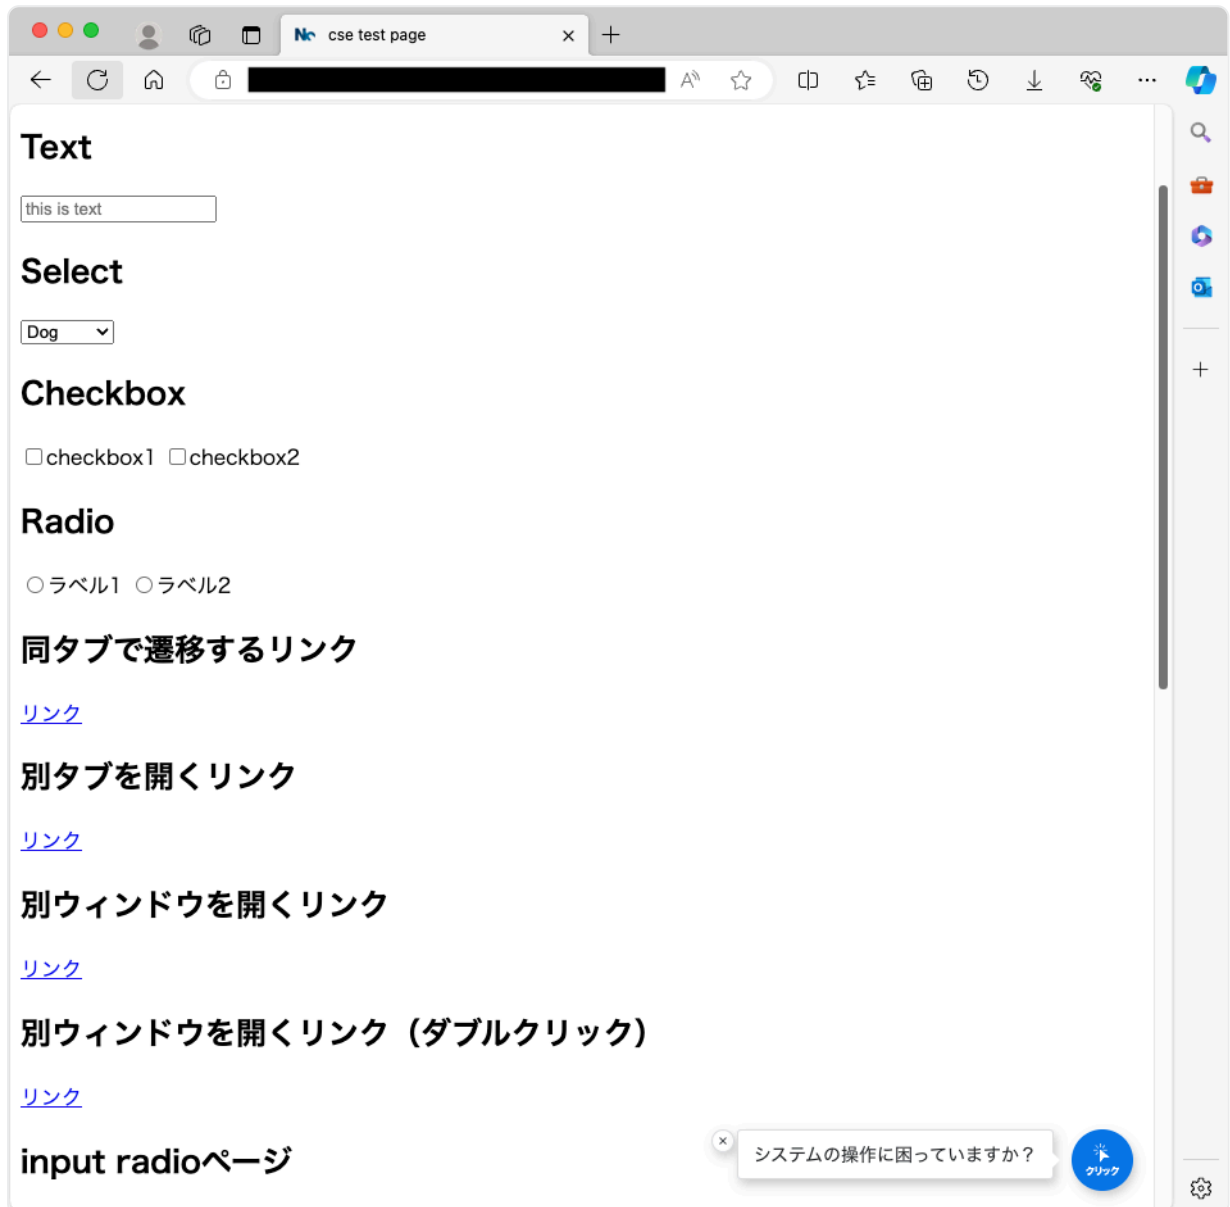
cse test page

Text

this is text

Select

Dog

Checkbox

checkbox1 checkbox2

Radio

ラベル1 ラベル2

同タブで遷移するリンク

リンク

別タブを開くリンク

リンク

別ウィンドウを開くリンク

リンク

別ウィンドウを開くリンク（ダブルクリック）

リンク

input radioページ

システムの操作に困っていますか？

クリック